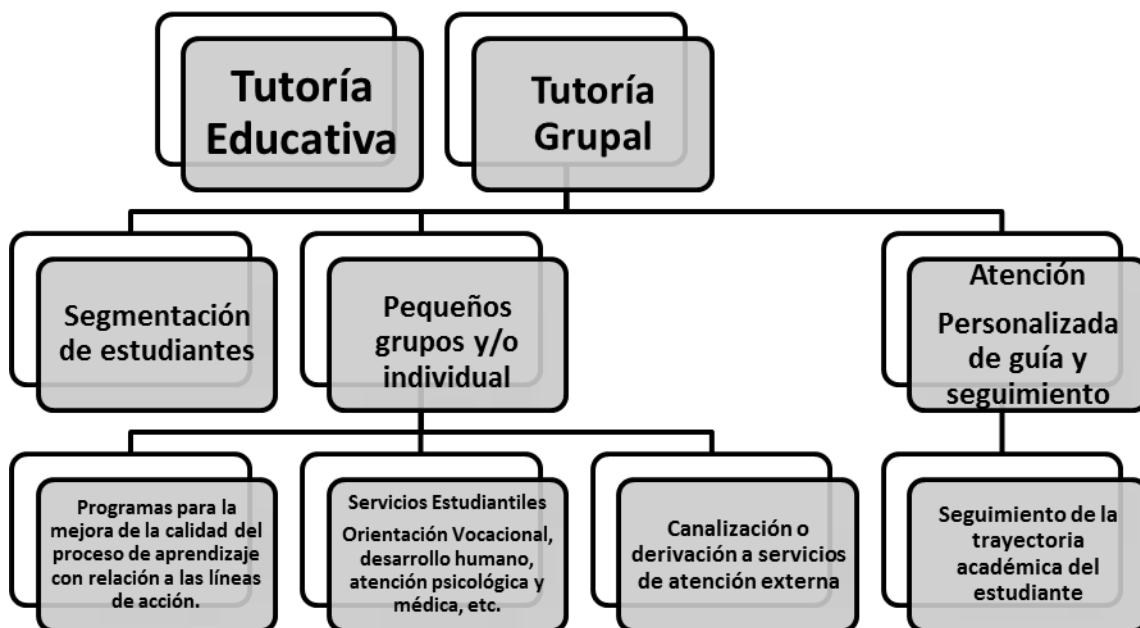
Tutoría Educativa

Tutoría Grupal

Segmentación de estudiantes

Pequeños grupos y/o individual

Atención

Personalizada de guía y seguimiento

Programas para la mejora de la calidad del proceso de aprendizaje con relación a las líneas de acción.

Servicios Estudiantiles

Orientación Vocacional, desarrollo humano, atención psicológica y médica, etc.

Canalización o derivación a servicios de atención externa

Seguimiento de la trayectoria académica del estudiante